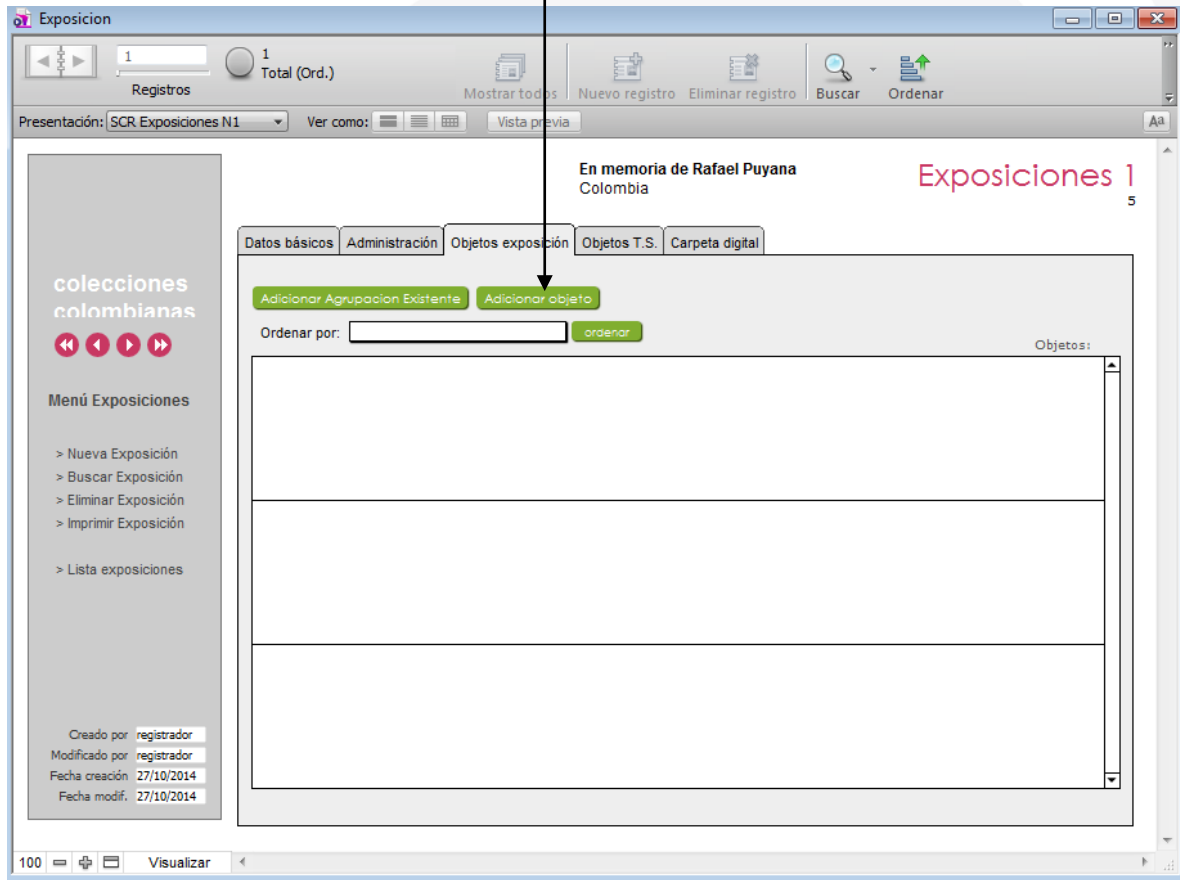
Exposicion

1
Registros
1
Total (Ord.)
Mostrar todos
Nuevo registro
Eliminar registro
Buscar
Ordenar

Presentación: SCR Exposiciones N1
Ver como:
Vista previa

colecciones colombianas

Menú Exposiciones

> Nueva Exposición
> Buscar Exposición
> Eliminar Exposición
> Imprimir Exposición

> Lista exposiciones

Creado por registrador
Modificado por registrador
Fecha creación 27/10/2014
Fecha modif. 27/10/2014

En memoria de Rafael Puyana
Colombia

Exposiciones 1
5

Datos básicos
Administración
Objetos exposición
Objetos T.S.
Carpeta digital

Adicionar Agrupacion Existente
Adicionar objeto
Ordenar por:
ordenar
Objetos:

100
Visualizar